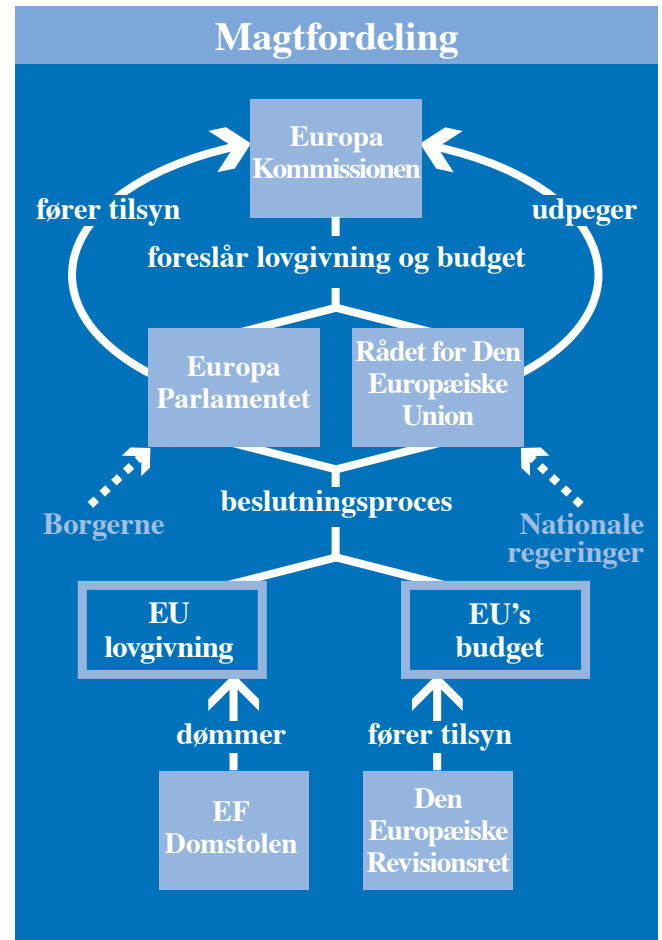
Magtfordeling

Europa Kommissionen

fører tilsyn

udpeger

foreslår lovgivning og budget

Europa Parlamentet

Rådet for Den Europæiske Union

beslutningsproces

Borgerne

Nationale regeringer

EU lovgivning

EU's budget

dømmer

fører tilsyn

EF Domstolen

Den Europæiske Revisionsret